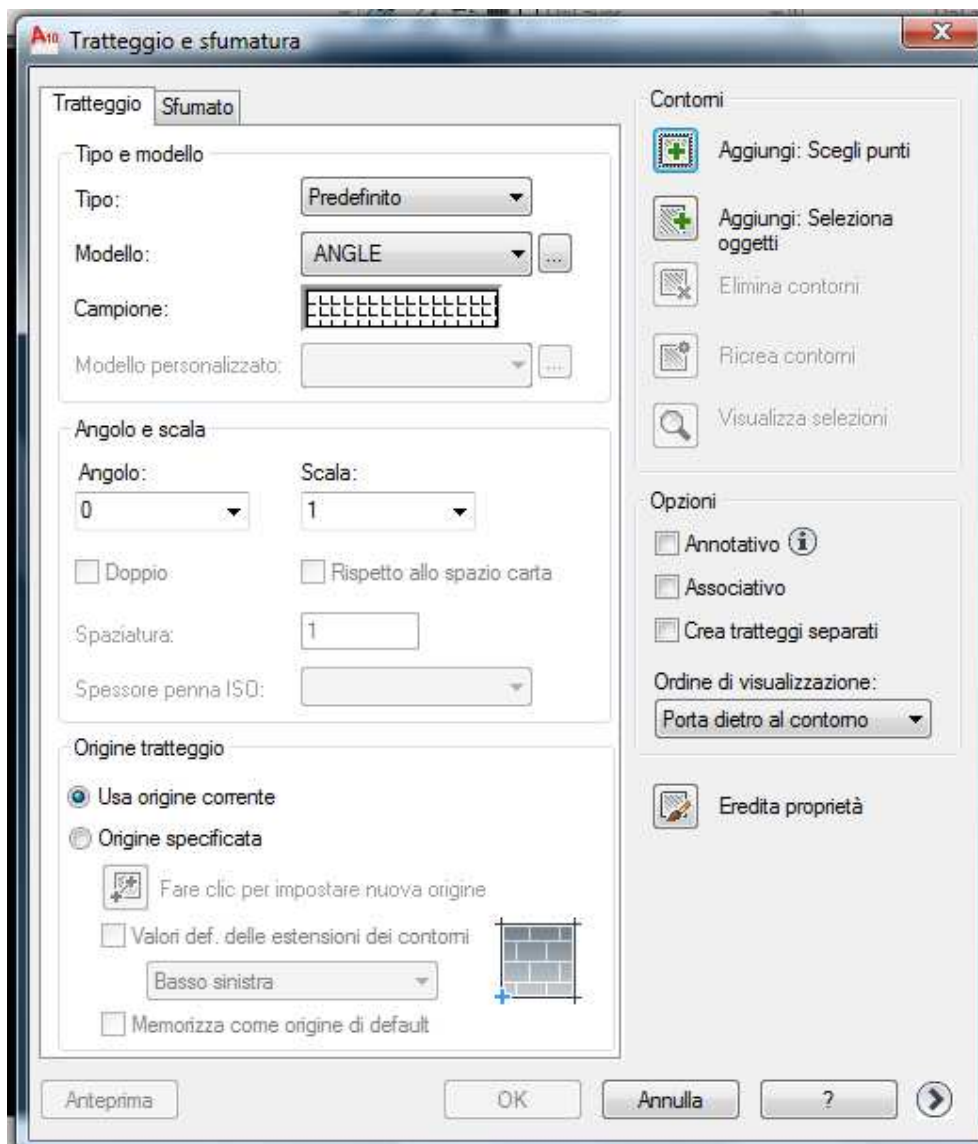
Tratteggio e sfumatura

Tratteggio
Sfumato

Tipo e modello
Tipo:
Predefinito
Modello:
ANGLE
...
Campione:
Modello personalizzato:
...

Angolo e scala
Angolo:
0
Scala:
1
Doppio
Rispetto allo spazio carta
Spaziatura:
1
Spessore penna ISO:

Origine tratteggio
Usa origine corrente
Origine specificata
Fare clic per impostare nuova origine
Valori def. delle estensioni dei contorni
Basso sinistra
Memorizza come origine di default

Contorni
Aggiungi: Scegli punti
Aggiungi: Seleziona oggetti
Elimina contorni
Ricrea contorni
Visualizza selezioni

Opzioni
Annotativo
Associativo
Crea tratteggi separati
Ordine di visualizzazione:
Porta dietro al contorno

Eredita proprietà

Anteprima
OK
Annulla
?